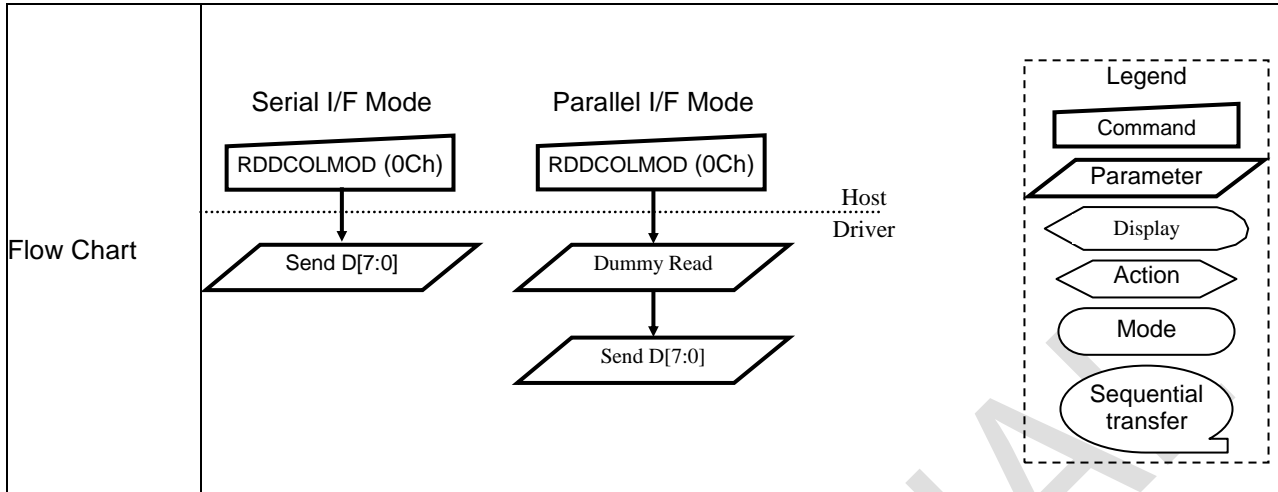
Flow Chart

Serial I/F Mode

RDDCOLMOD (0Ch)

Send D[7:0]

Parallel I/F Mode

RDDCOLMOD (0Ch)

Dummy Read

Send D[7:0]

Host

Driver

Legend

Command

Parameter

Display

Action

Mode

Sequential transfer